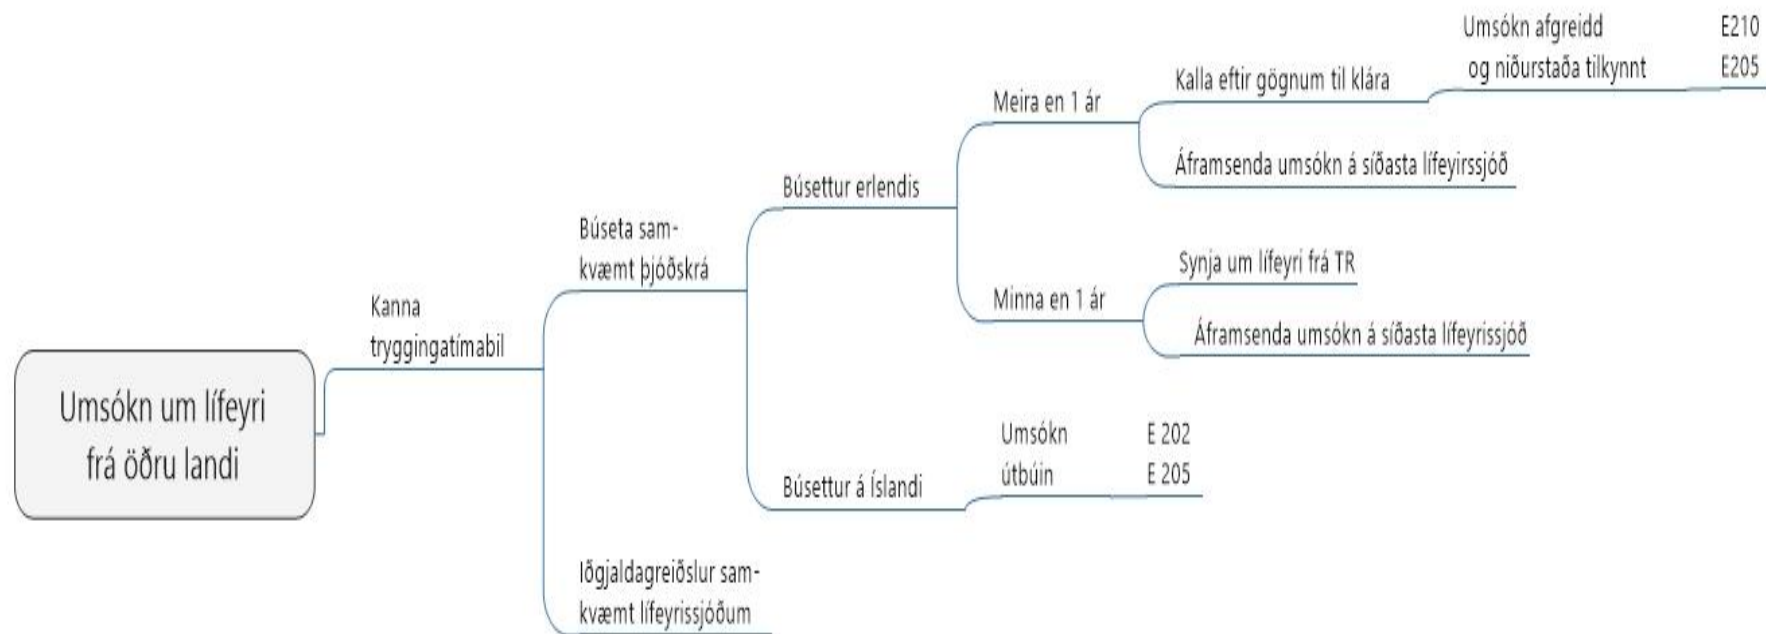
Umsókn um lífeyri frá öðru landi

Kanna tryggingatímabil

Búseta samkvæmt þjóðskrá

Búsettur erlendis

Meira en 1 ár

Kalla eftir gögnum til klára

Umsókn afgreidd og niðurstaða tilkynnt

E210
E205

Áframsenda umsókn á síðasta lífeyrissjóð

Minna en 1 ár

Synja um lífeyri frá TR

Áframsenda umsókn á síðasta lífeyrissjóð

Búsettur á Íslandi

Umsókn útbúin

E 202
E 205

Iðgjaldagreiðslur samkvæmt lífeyrissjóðum